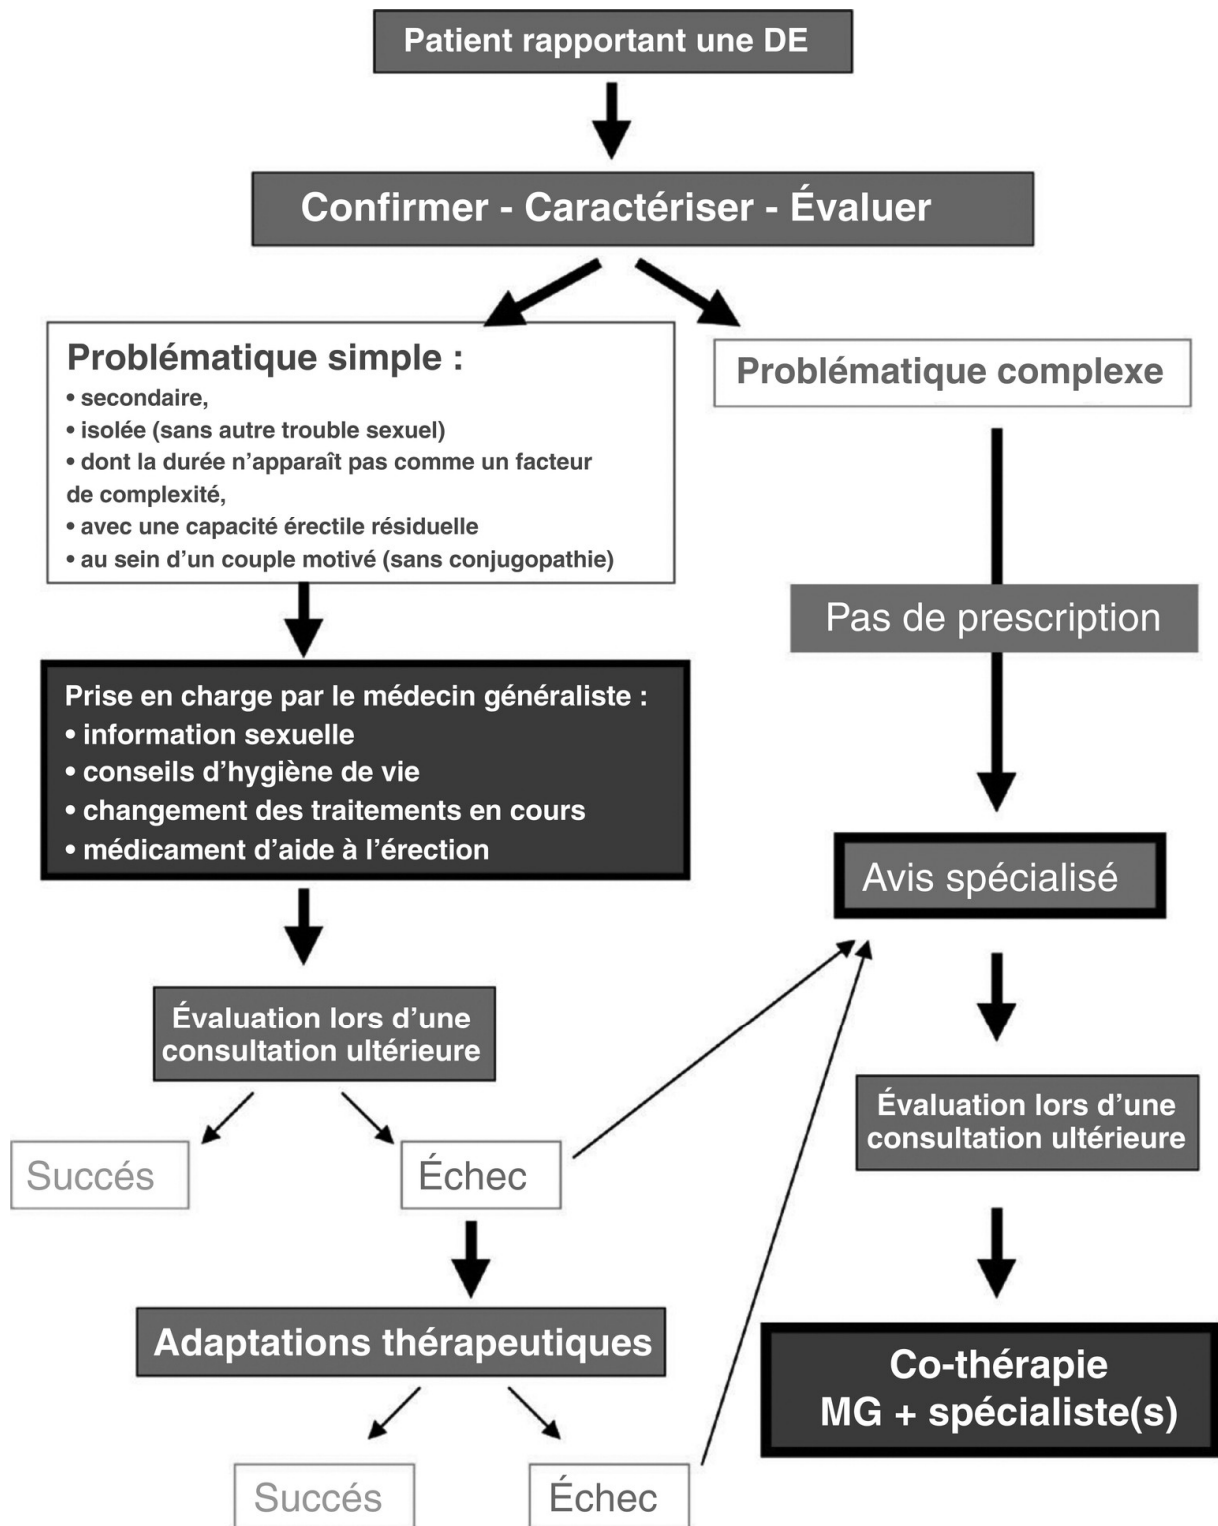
Patient rapportant une DE

Confirmer - Caractériser - Évaluer

Problématique simple :
• secondaire,
• isolée (sans autre trouble sexuel)
• dont la durée n'apparaît pas comme un facteur de complexité,
• avec une capacité érectile résiduelle
• au sein d'un couple motivé (sans conjugopathie)

Problématique complexe

Pas de prescription

Prise en charge par le médecin généraliste :
• information sexuelle
• conseils d'hygiène de vie
• changement des traitements en cours
• médicament d'aide à l'érection

Avis spécialisé

Évaluation lors d'une consultation ultérieure

Succés

Échec

Évaluation lors d'une consultation ultérieure

Adaptations thérapeutiques

Co-thérapie MG + spécialiste(s)

Succés

Échec